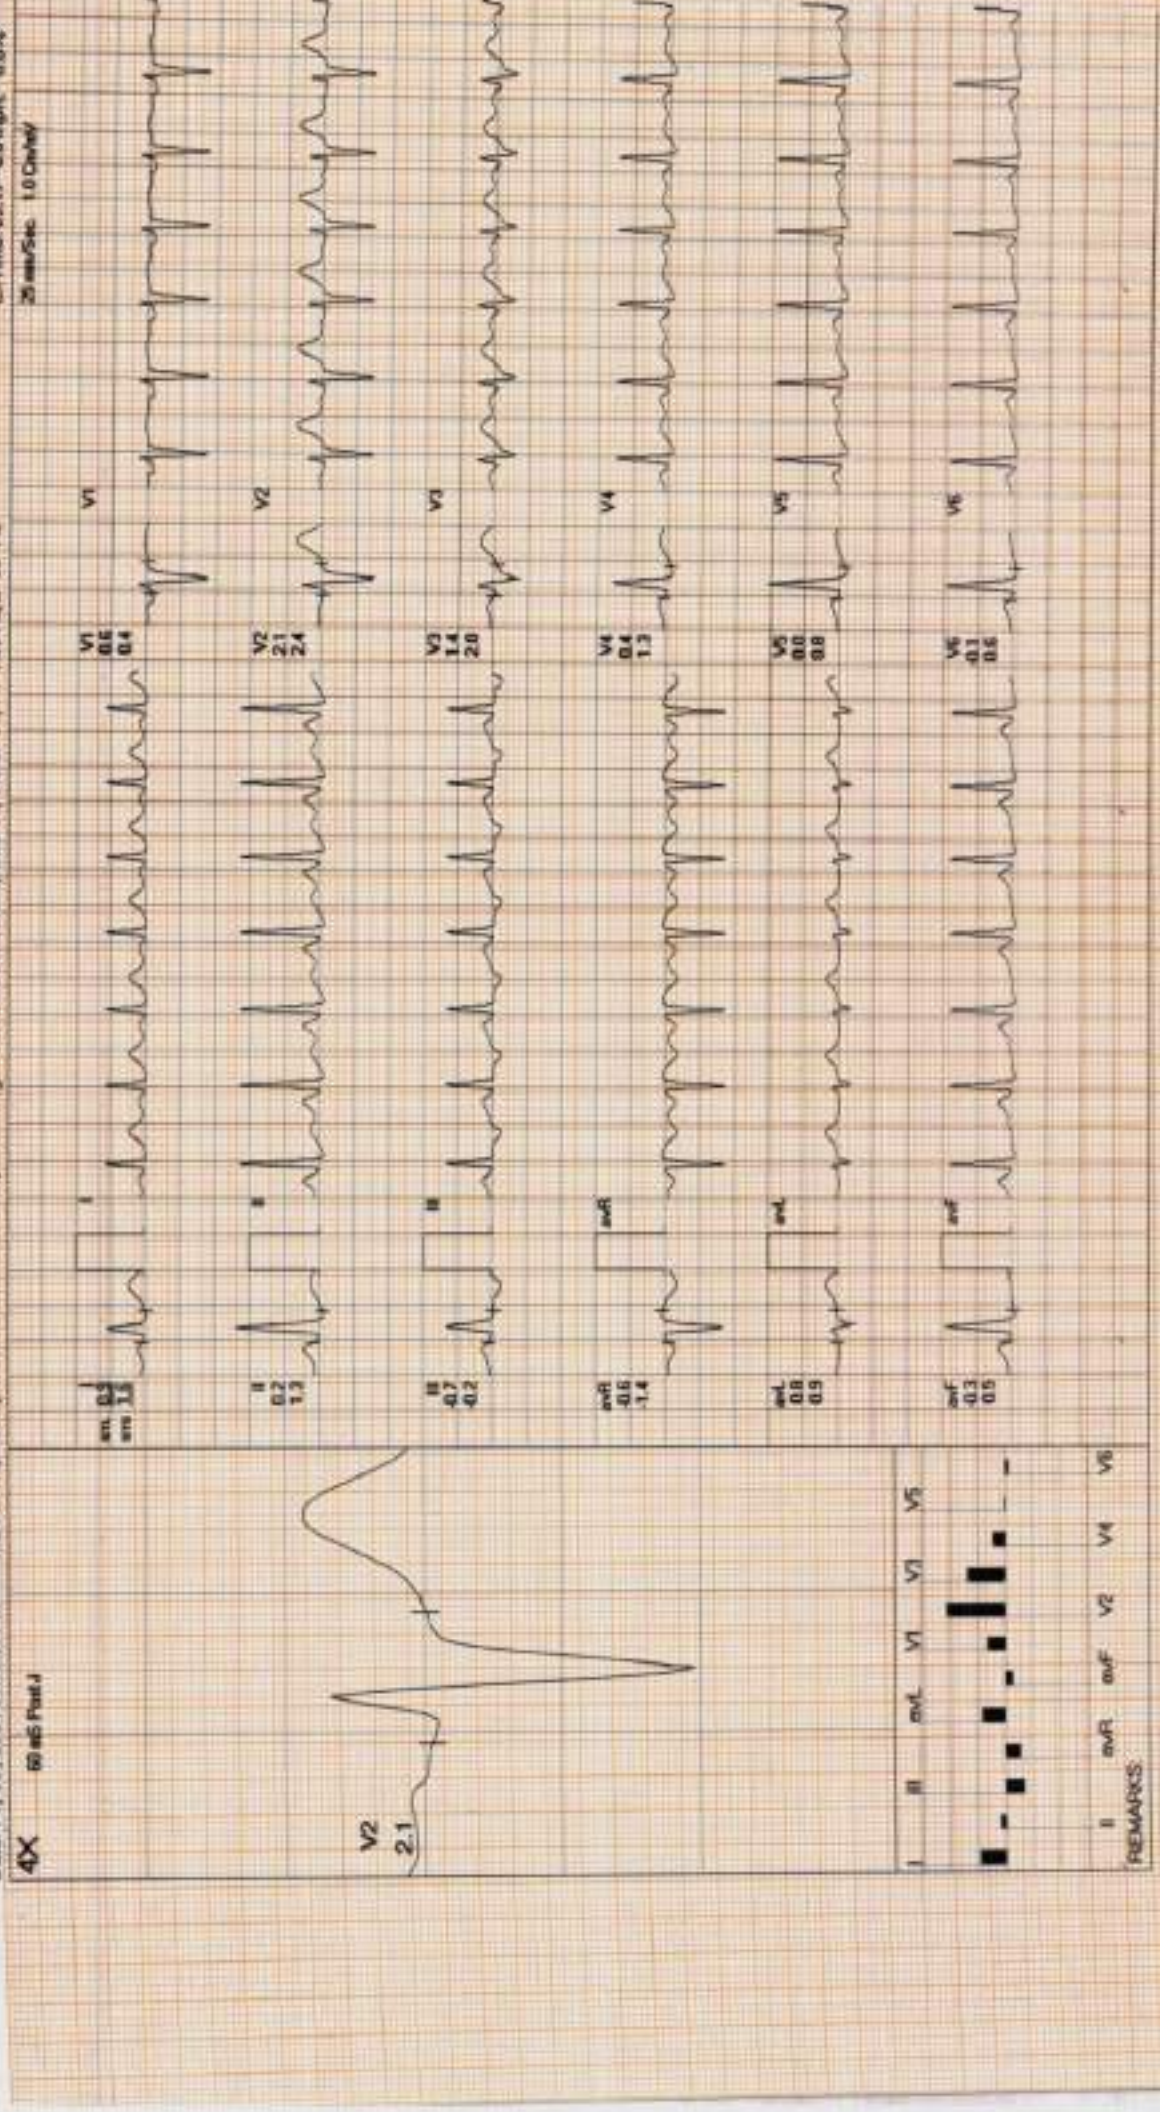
4X
60 at 6 Post J
25 mm/Sec 1.0 Cm/mV
V2
2.1
stm 0.3
stm 1.3
I
II
0.2
1.3
II
III
-0.7
-0.2
III
aVR
-0.6
-1.4
aVR
aVL
0.8
0.9
aVL
aVF
-0.3
0.5
aVF
V1
0.6
0.4
V1
V2
2.1
2.4
V2
V3
1.4
2.8
V3
V4
0.4
1.3
V4
V5
0.0
0.8
V5
V6
-0.1
0.6
V6
I II III aVR aVL aVF V1 V2 V3 V4 V5 V6
REMARKS